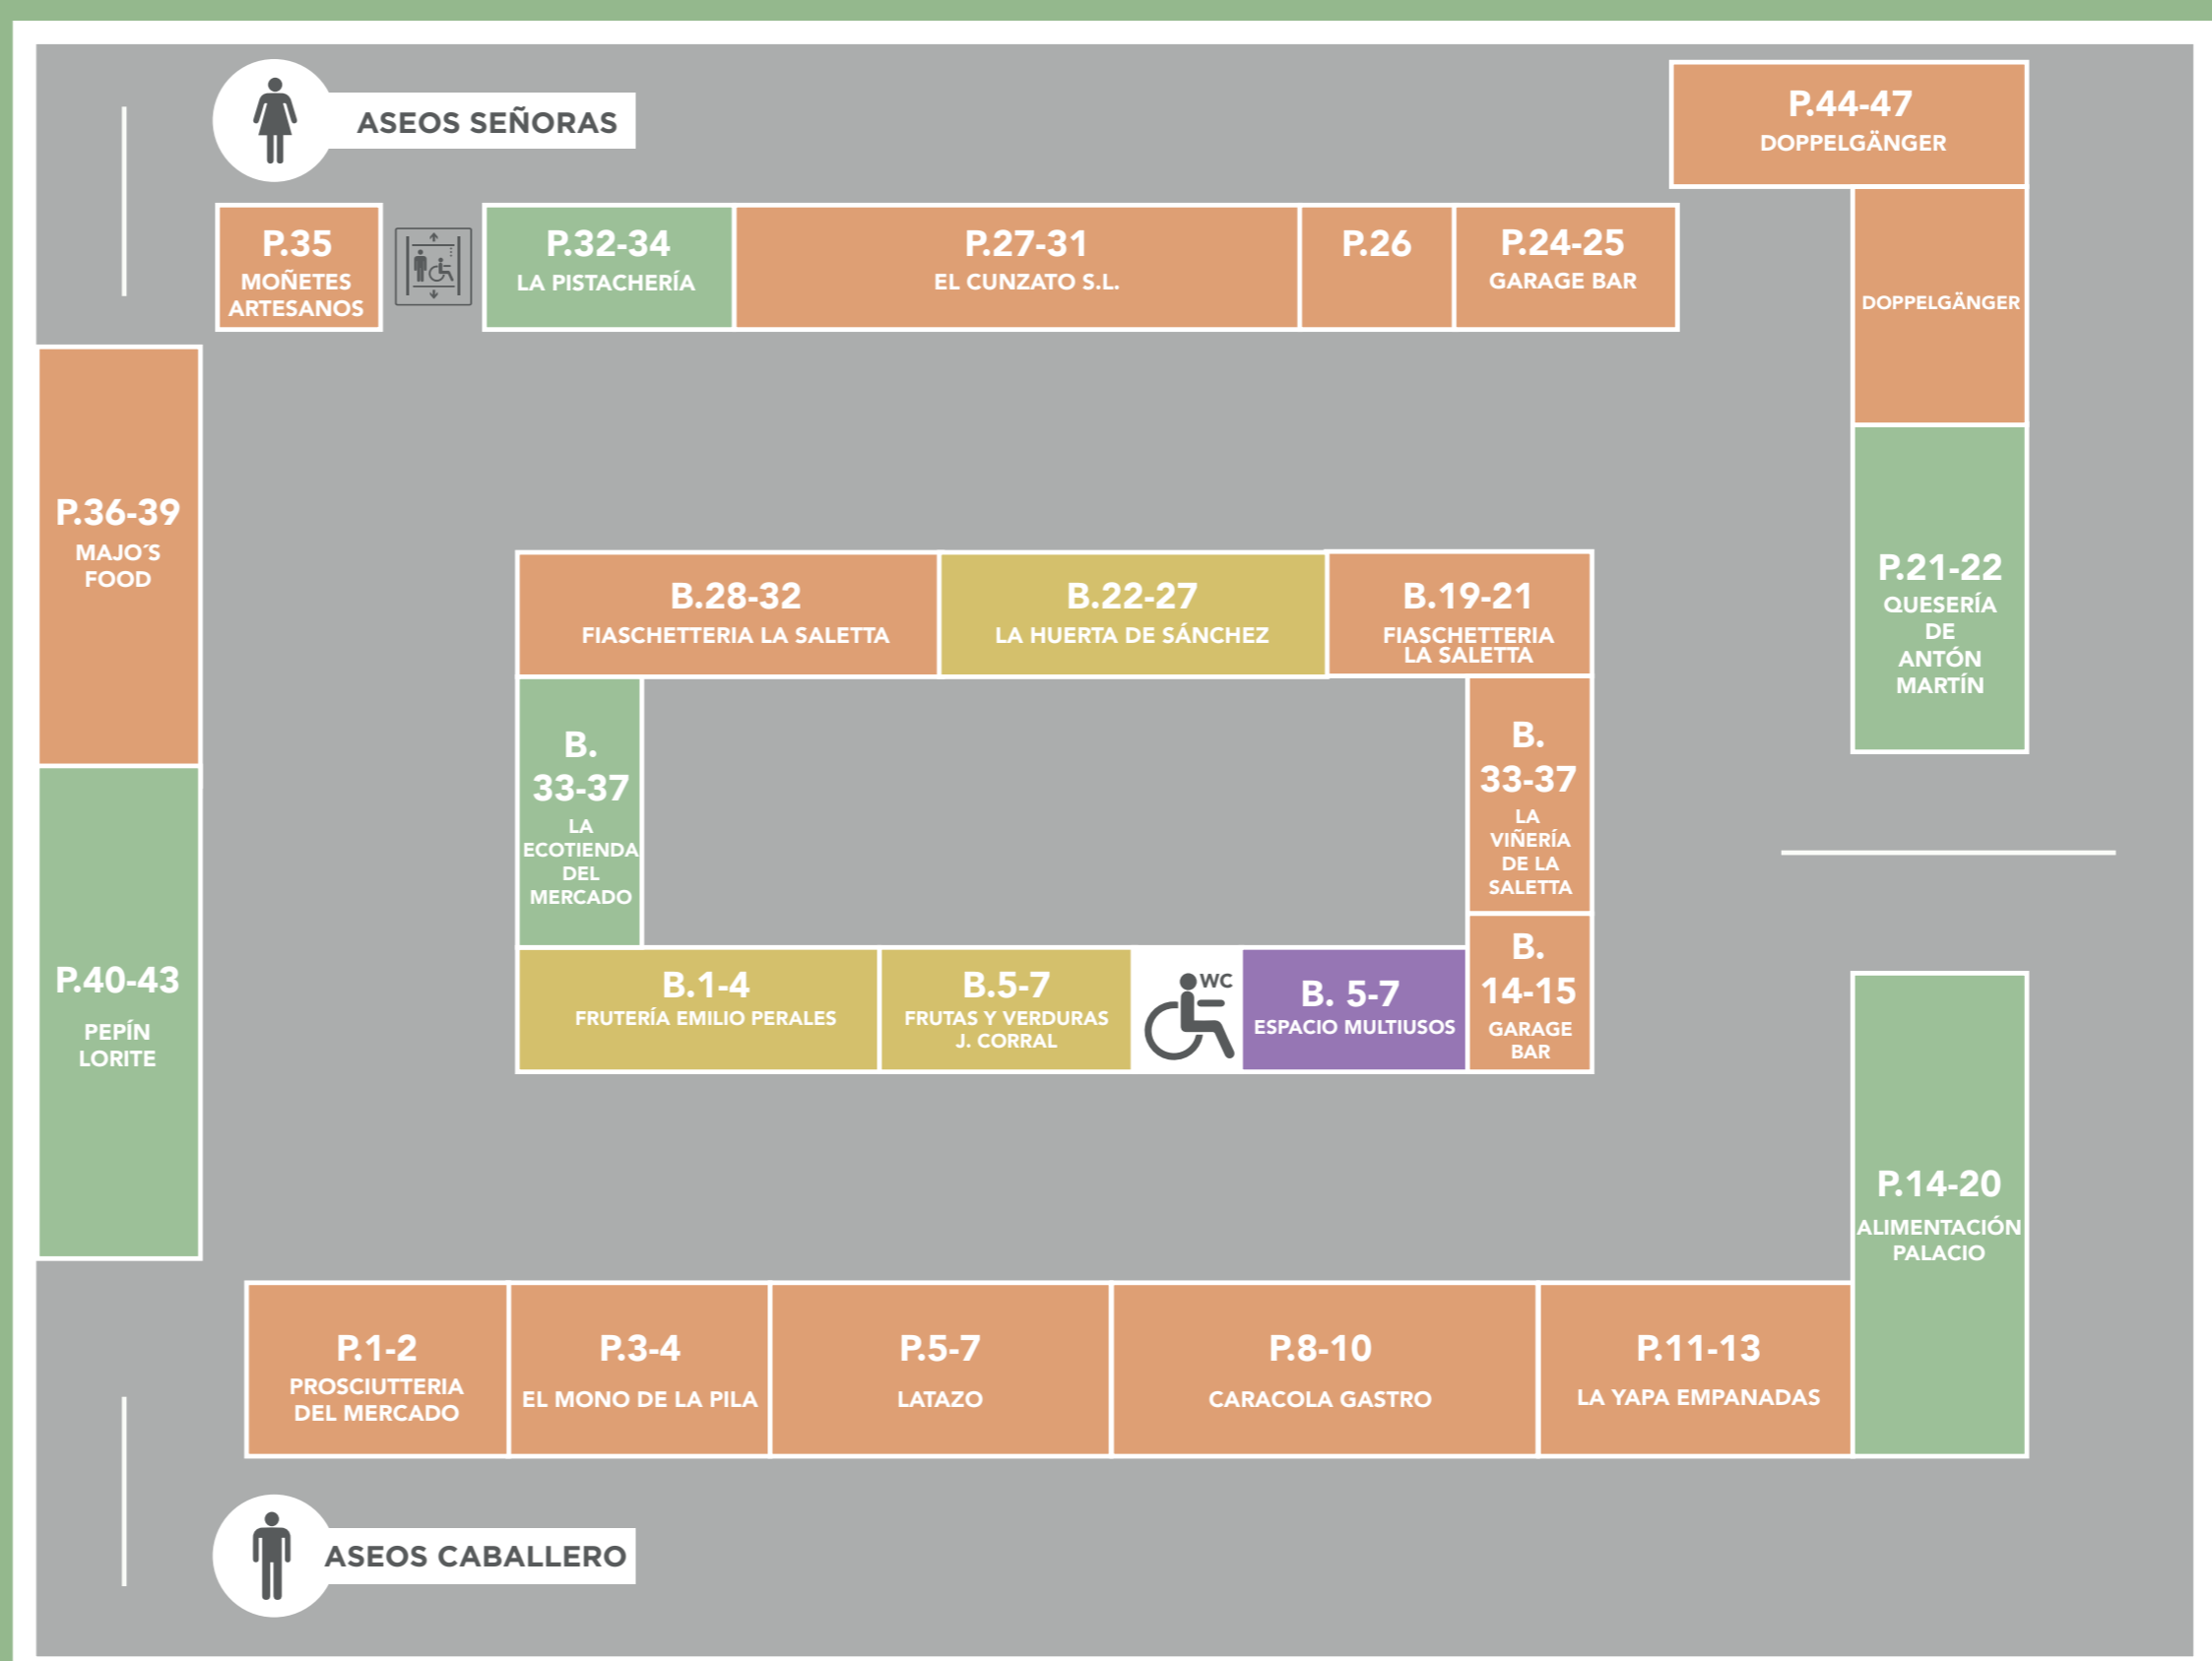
ASEOS SEÑORAS

P.44-47
DOPPELGÄNGER

P.35
MOÑETES ARTESANOS

P.32-34
LA PISTACHERÍA

P.27-31
EL CUNZATO S.L.

P.26

P.24-25
GARAGE BAR

DOPPELGÄNGER

P.36-39
MAJO´S FOOD

B.28-32
FIASCHETTERIA LA SALETTA

B.22-27
LA HUERTA DE SÁNCHEZ

B.19-21
FIASCHETTERIA LA SALETTA

P.21-22
QUESERÍA DE ANTÓN MARTÍN

B. 33-37
LA ECOTIENDA DEL MERCADO

B. 33-37
LA VIÑERÍA DE LA SALETTA

P.40-43
PEPÍN LORITE

B.1-4
FRUTERÍA EMILIO PERALES

B.5-7
FRUTAS Y VERDURAS J. CORRAL

WC

B. 5-7
ESPACIO MULTIUSOS

B. 14-15
GARAGE BAR

P.14-20
ALIMENTACIÓN PALACIO

P.1-2
PROSCIUTTERIA DEL MERCADO

P.3-4
EL MONO DE LA PILA

P.5-7
LATAZO

P.8-10
CARACOLA GASTRO

P.11-13
LA YAPA EMPANADAS

ASEOS CABALLERO